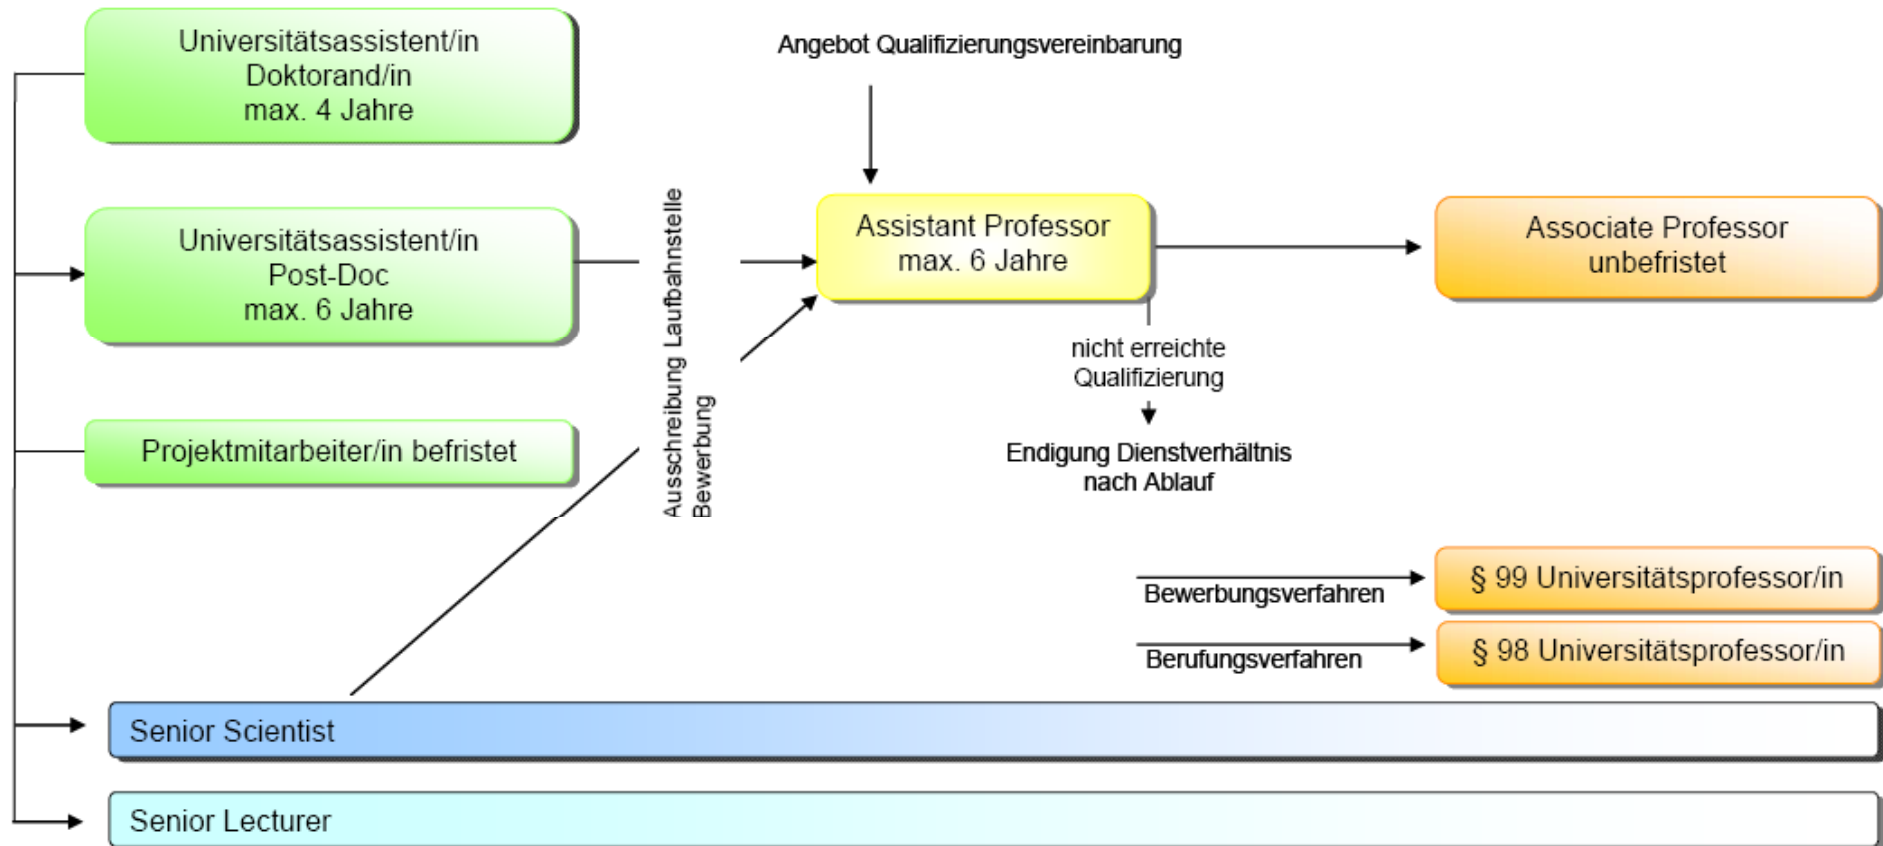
Universitätsassistent/in
Doktorand/in
max. 4 Jahre

Universitätsassistent/in
Post-Doc
max. 6 Jahre

Projektmitarbeiter/in befristet

Ausschreibung Laufbahnstelle
Bewerbung

Angebot Qualifizierungsvereinbarung

Assistant Professor
max. 6 Jahre

Associate Professor
unbefristet

nicht erreichte Qualifizierung

Endigung Dienstverhältnis nach Ablauf

Bewerbungsverfahren

§ 99 Universitätsprofessor/in

Berufungsverfahren

§ 98 Universitätsprofessor/in

Senior Scientist

Senior Lecturer